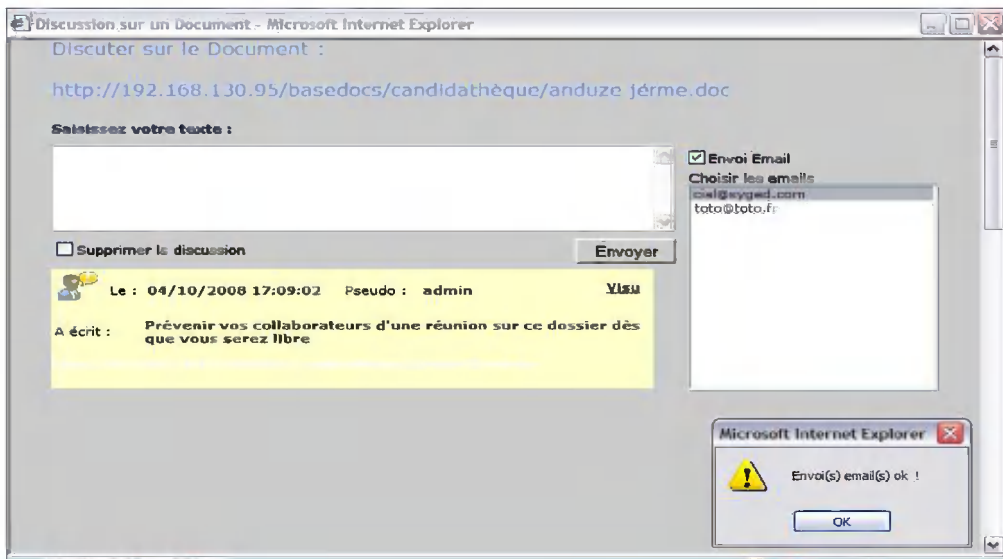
Discussion sur un Document - Microsoft Internet Explorer

Discuter sur le Document :

http://192.168.130.95/basedocs/candidathèque/anduze jérme.doc

Saisissez votre texte :

Envoi Email
Choisir les emails
ciel@syged.com
toto@toto.fr

Supprimer la discussion

Envoyer

Le : 04/10/2008 17:09:02 Pseudo : admin Visu

A écrit : Prévenir vos collaborateurs d'une réunion sur ce dossier dès que vous serez libre

Microsoft Internet Explorer

Envoi(s) email(s) ok !

OK